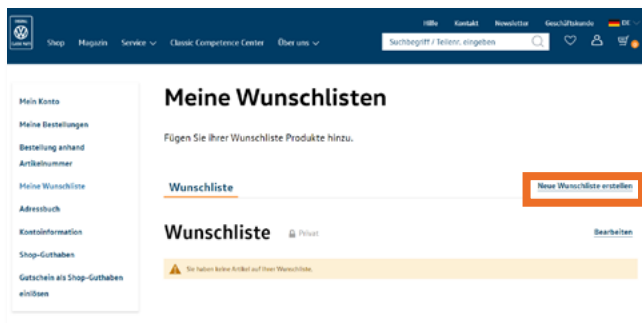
Hilfe Kontakt Newsletter Geschäftskunde DE

Shop Magazin Service Classic Competence Center Über uns

Suchbegriff / Teilenr. eingeben

Mein Konto
Meine Bestellungen
Bestellung anhand Artikelnummer
Meine Wunschliste
Adressbuch
Kontoinformation
Shop-Guthaben
Gutschein als Shop-Guthaben einlösen

Meine Wunschlisten

Fügen Sie ihrer Wunschliste Produkte hinzu.

Wunschliste

Neue Wunschliste erstellen

Wunschliste Privat

Bearbeiten

Sie haben keine Artikel auf Ihrer Wunschliste.